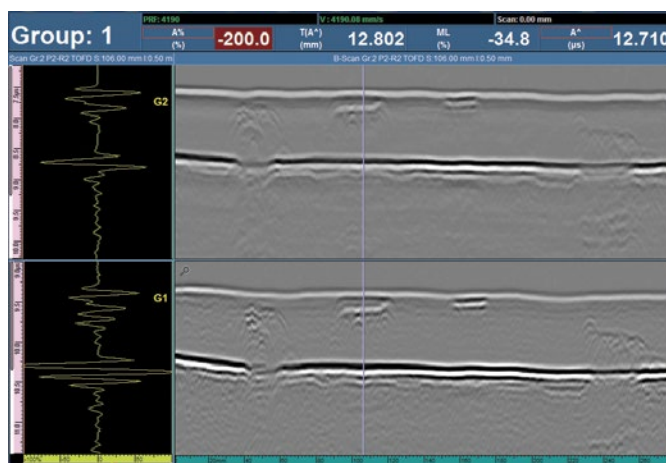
Group: 1

PRF: 4190

V: 4190.00 mm/s

Scan: 0.00 mm

A%
(%)

-200.0

T(A^)
(mm)

12.802

ML
(%)

-34.8

A^
(µs)

12.710

Scan Gr.2 P2-R2 TOFD S:106.00 mm I:0.50 m

B-Scan Gr.2 P2-R2 TOFD S:106.00 mm I:0.50 mm

G2

G1